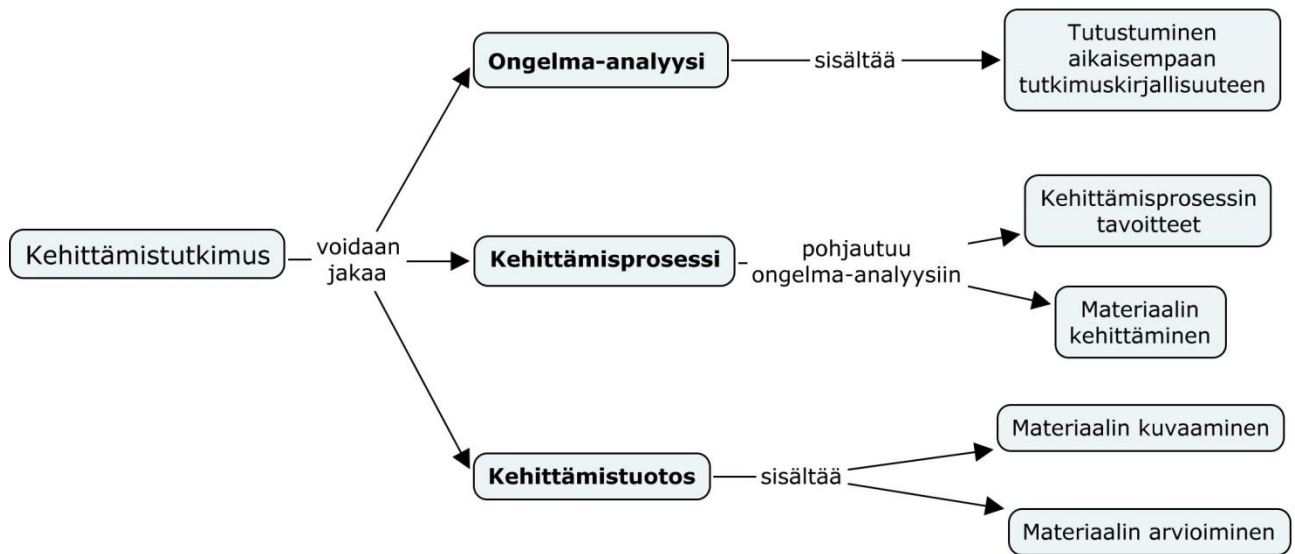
Kehittämistutkimus

voidaan jakaa

Ongelma-analyysi

sisältää

Tutustuminen aikaisempaan tutkimuskirjallisuuteen

Kehittämisprosessi

pohjautuu ongelma-analyysiin

Kehittämisprosessin tavoitteet

Materiaalin kehittäminen

Kehittämistuotos

sisältää

Materiaalin kuvaaminen

Materiaalin arvioiminen